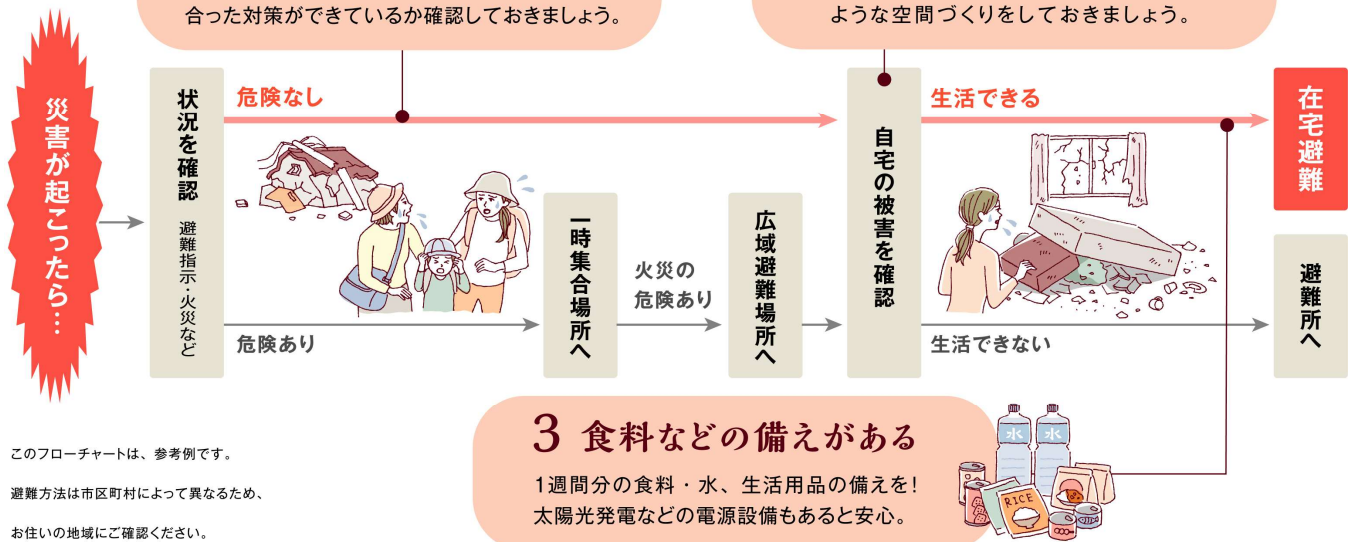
合った対策ができているか確認しておきましょう。

ような空間づくりをしておきましょう。

災害が起こったら…

状況を確認

避難指示・火災など

危険なし

危険あり

一時集合場所へ

火災の危険あり

広域避難場所へ

自宅の被害を確認

生活できる

生活できない

在宅避難

避難所へ

水

水

RICE

3 食料などの備えがある

1週間分の食料・水、生活用品の備えを!
太陽光発電などの電源設備もあると安心。

このフローチャートは、参考例です。

避難方法は市区町村によって異なるため、

お住いの地域にご確認ください。